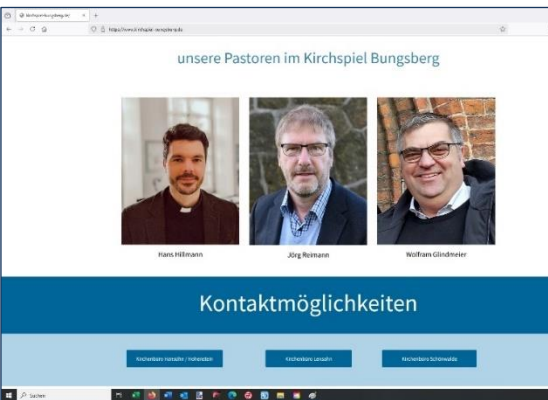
kirchspiel-bungsberg.de

https://www.kirchspiel-bungsberg.de

unsere Pastoren im Kirchspiel Bungsberg

Hans Hillmann

Jörg Reimann

Wolfram Glindmeier

Kontaktmöglichkeiten

Kirchenbüro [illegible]

Kirchenbüro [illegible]

Kirchenbüro Schönwalde

Suchen